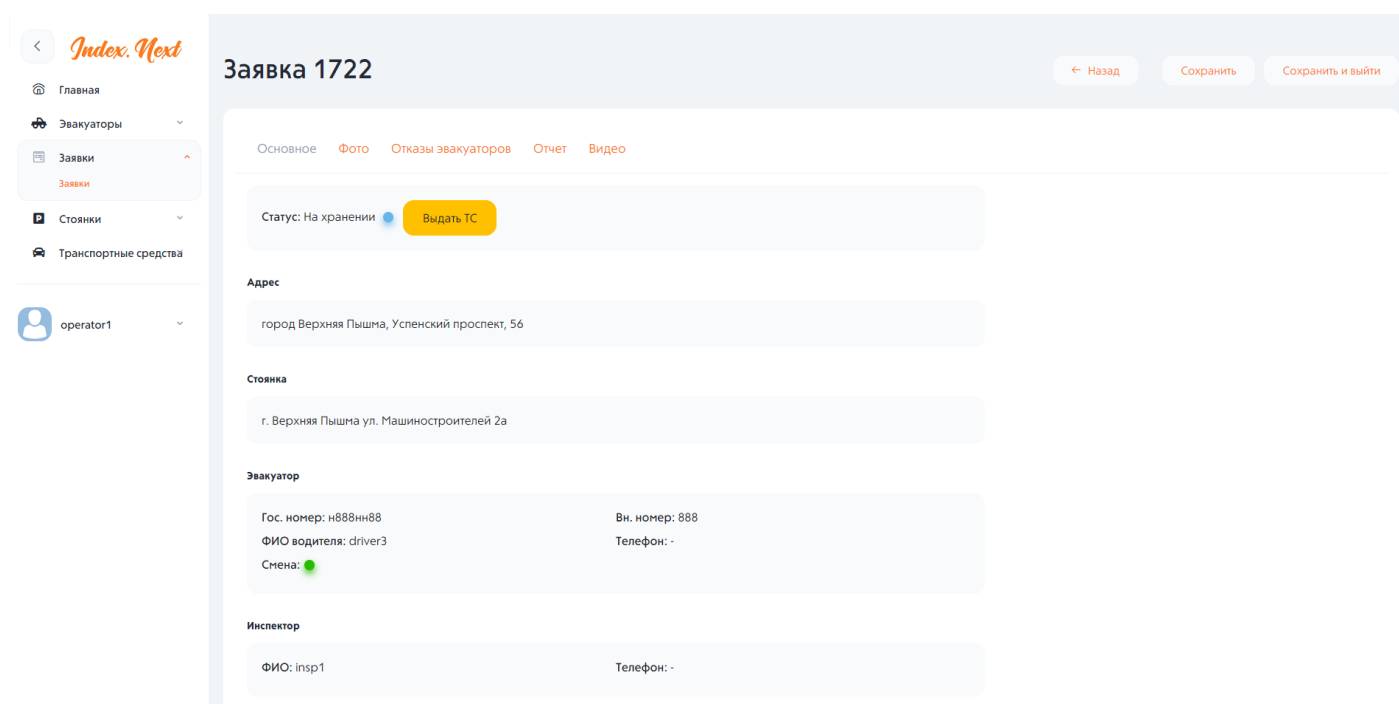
Index. Next

Главная
Эвакуаторы
Заявки
Заявки
Стоянки
Транспортные средства

operator1

Заявка 1722

← Назад
Сохранить
Сохранить и выйти

Основное Фото Отказы эвакуаторов Отчет Видео

Статус: На хранении
Выдать ТС

Адрес
город Верхняя Пышма, Успенский проспект, 56

Стоянка
г. Верхняя Пышма ул. Машиностроителей 2а

Эвакуатор
Гос. номер: н888нн88
Вн. номер: 888
ФИО водителя: driver3
Телефон: -
Смена:

Инспектор
ФИО: insp1
Телефон: -